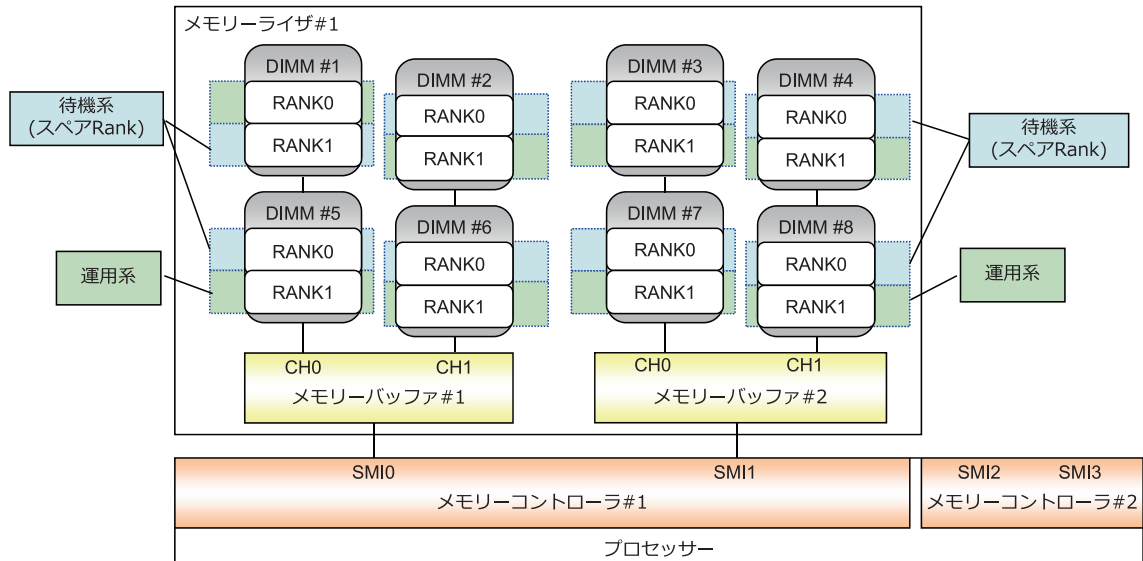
メモリーライザ#1

待機系
(スペアRank)

運用系

DIMM #1
RANK0
RANK1

DIMM #2
RANK0
RANK1

DIMM #3
RANK0
RANK1

DIMM #4
RANK0
RANK1

待機系
(スペアRank)

DIMM #5
RANK0
RANK1

DIMM #6
RANK0
RANK1

DIMM #7
RANK0
RANK1

DIMM #8
RANK0
RANK1

運用系

CH0 CH1
メモリーバッファ#1

CH0 CH1
メモリーバッファ#2

SMI0 SMI1
メモリーコントローラ#1

SMI2 SMI3
メモリーコントローラ#2

プロセッサー